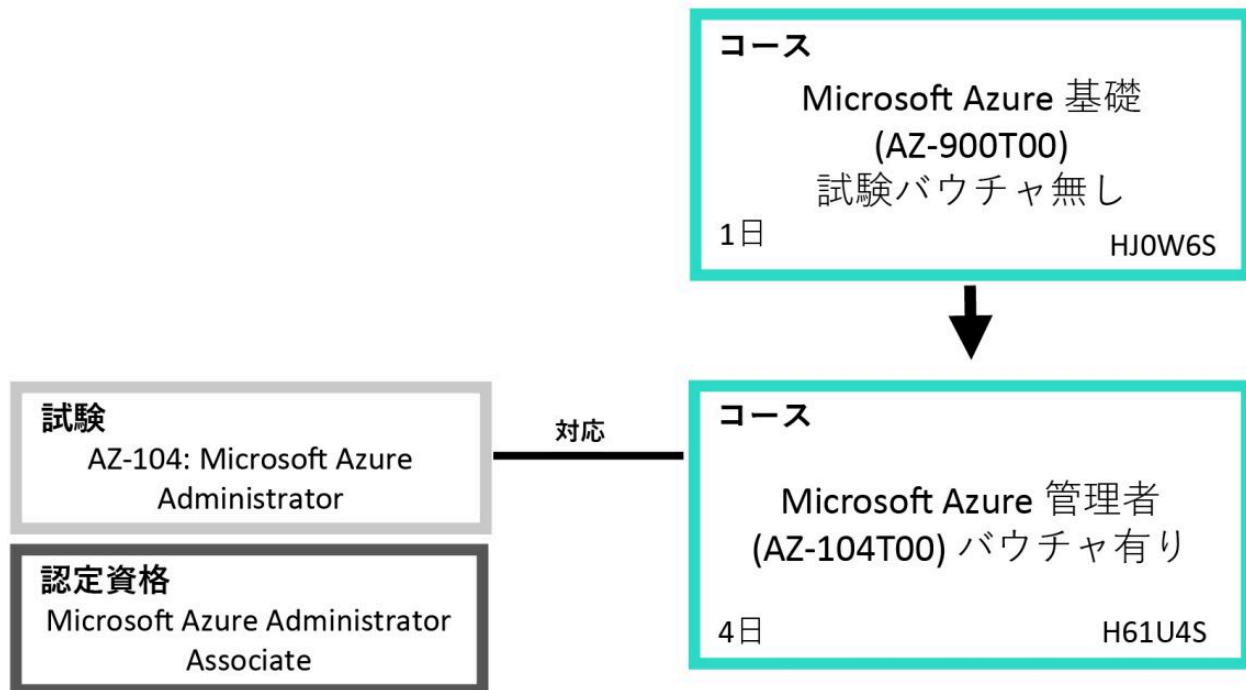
コース
Microsoft Azure 基礎
(AZ-900T00)
試験バウチャ無し
1日
HJ0W6S

試験
AZ-104: Microsoft Azure Administrator

対応

コース
Microsoft Azure 管理者
(AZ-104T00) バウチャ有り
4日
H61U4S

認定資格
Microsoft Azure Administrator Associate